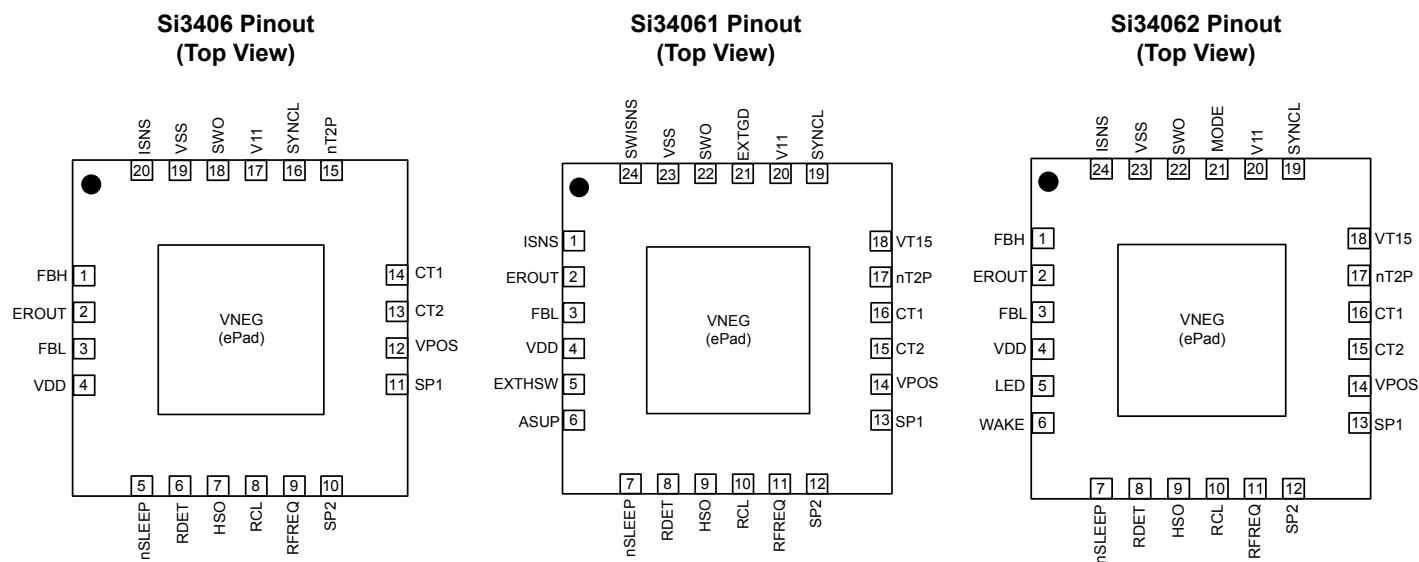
Si3406 Pinout (Top View)

ISNS 20
VSS 19
SWO 18
V11 17
SYNCL 16
nT2P 15

FBH 1
EROUT 2
FBL 3
VDD 4

14 CT1
13 CT2
12 VPOS
11 SP1

VNEG (ePad)

5 nSLEEP
6 RDET
7 HSO
8 RCL
9 RFREQ
10 SP2

Si34061 Pinout (Top View)

SWISNS 24
VSS 23
SWO 22
EXTGD 21
V11 20
SYNCL 19

ISNS 1
EROUT 2
FBL 3
VDD 4
EXTHSW 5
ASUP 6

18 VT15
17 nT2P
16 CT1
15 CT2
14 VPOS
13 SP1

VNEG (ePad)

7 nSLEEP
8 RDET
9 HSO
10 RCL
11 RFREQ
12 SP2

Si34062 Pinout (Top View)

ISNS 24
VSS 23
SWO 22
MODE 21
V11 20
SYNCL 19

FBH 1
EROUT 2
FBL 3
VDD 4
LED 5
WAKE 6

18 VT15
17 nT2P
16 CT1
15 CT2
14 VPOS
13 SP1

VNEG (ePad)

7 nSLEEP
8 RDET
9 HSO
10 RCL
11 RFREQ
12 SP2